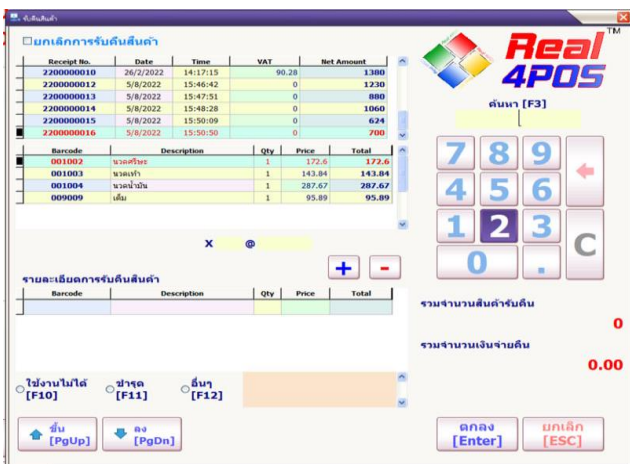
รับคืนสินค้า

☐ยกเลิกการรับคืนสินค้า

| Receipt No. | Date | Time | VAT | Net Amount |
|---|---|---|---|---|
| 2200000010 | 26/2/2022 | 14:17:15 | 90.28 | 1380 |
| 2200000012 | 5/8/2022 | 15:46:42 | 0 | 1230 |
| 2200000013 | 5/8/2022 | 15:47:51 | 0 | 880 |
| 2200000014 | 5/8/2022 | 15:48:28 | 0 | 1060 |
| 2200000015 | 5/8/2022 | 15:50:09 | 0 | 624 |
| 2200000016 | 5/8/2022 | 15:50:50 | 0 | 700 |

| Barcode | Description | Qty | Price | Total |
|---|---|---|---|---|
| 001002 | นวดศรีษะ | 1 | 172.6 | 172.6 |
| 001003 | นวดเท้า | 1 | 143.84 | 143.84 |
| 001004 | นวดน้ำมัน | 1 | 287.67 | 287.67 |
| 009009 | เต็ม | 1 | 95.89 | 95.89 |

X @

+ -

รายละเอียดการรับคืนสินค้า

| Barcode | Description | Qty | Price | Total |
|---|---|---|---|---|

Real 4POS TM

ค้นหา [F3]

7 8 9
4 5 6
1 2 3 C
0 .

รวมจำนวนสินค้ารับคืน
0

รวมจำนวนเงินจ่ายคืน
0.00

ใช้งานไม่ได้ [F10]
ชำรุด [F11]
อื่นๆ [F12]

ขึ้น [PgUp]
ลง [PgDn]
ตกลง [Enter]
ยกเลิก [ESC]